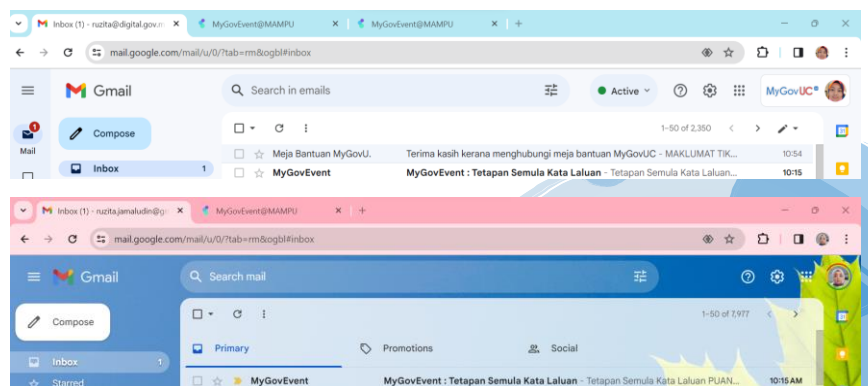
Inbox (1) - ruzita@digital.gov.m ×
MyGovEvent@MAMPU ×
MyGovEvent@MAMPU ×
+
mail.google.com/mail/u/0/?tab=rm&ogbl#inbox
Gmail
Search in emails
Active
MyGovUC
Mail
1
Compose
Inbox 1
1–50 of 2,350
Meja Bantuan MyGovU. Terima kasih kerana menghubungi meja bantuan MyGovUC - MAKLUMAT TIK... 10:54
MyGovEvent MyGovEvent : Tetapan Semula Kata Laluan - Tetapan Semula Kata Laluan... 10:15

Inbox (1) - ruzita.jamaludin@g ×
MyGovEvent@MAMPU ×
+
mail.google.com/mail/u/0/?tab=rm&ogbl#inbox
Gmail
Search mail
Compose
Inbox 1
Starred
1–50 of 7,977
Primary
Promotions
Social
MyGovEvent MyGovEvent : Tetapan Semula Kata Laluan - Tetapan Semula Kata Laluan PUAN... 10:15 AM